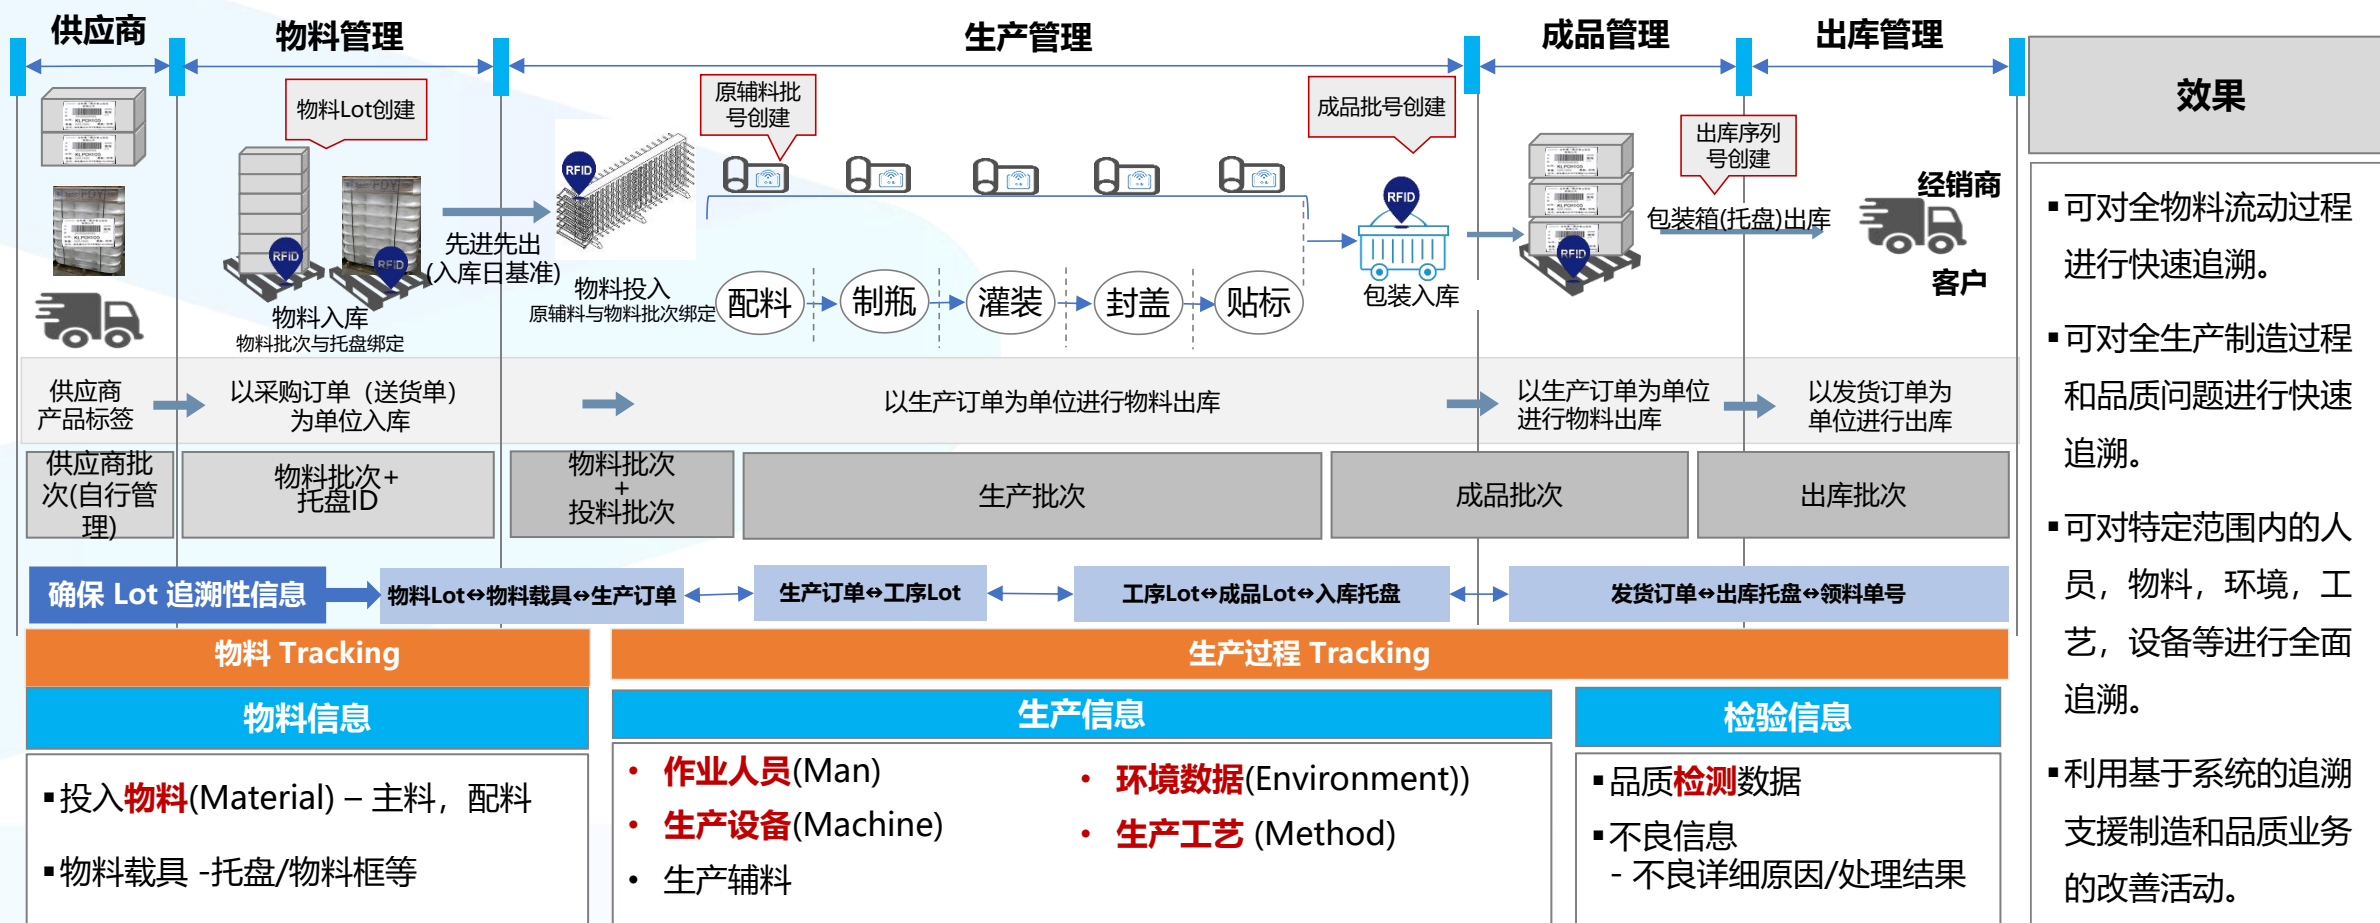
供应商

物料管理

生产管理

成品管理

出库管理

效果

物料Lot创建

原辅料批号创建

成品批号创建

出库序列号创建

RFID

先进先出(入库日基准)

物料入库
物料批次与托盘绑定

物料投入
原辅料与物料批次绑定

配料 制瓶 灌装 封盖 贴标

包装入库

包装箱(托盘)出库

经销商

客户

供应商产品标签

以采购订单（送货单）为单位入库

以生产订单为单位进行物料出库

以生产订单为单位进行物料出库

以发货订单为单位进行出库

供应商批次(自行管理)

物料批次+托盘ID

物料批次+投料批次

生产批次

成品批次

出库批次

确保 Lot 追溯性信息

物料Lot⇔物料载具⇔生产订单

生产订单⇔工序Lot

工序Lot⇔成品Lot⇔入库托盘

发货订单⇔出库托盘⇔领料单号

物料 Tracking

生产过程 Tracking

物料信息

生产信息

检验信息

▪投入物料(Material) – 主料，配料

▪物料载具 -托盘/物料框等

• 作业人员(Man)
• 生产设备(Machine)
• 生产辅料

• 环境数据(Environment))
• 生产工艺 (Method)

▪品质检测数据

▪不良信息
- 不良详细原因/处理结果

▪可对全物料流动过程进行快速追溯。

▪可对全生产制造过程和品质问题进行快速追溯。

▪可对特定范围内的人员，物料，环境，工艺，设备等进行全面追溯。

▪利用基于系统的追溯支援制造和品质业务的改善活动。